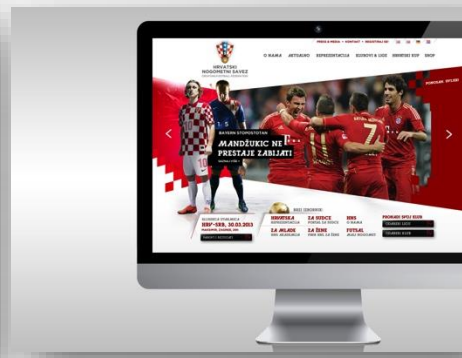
HRVATSKI NOGOMETNI SAVEZ

O NAMA AKTUALNO REPREZENTACIJA KLUBOVI & LIGE HNS SHOP

BAYERN STOPOSTOTAN

MANDŽUKIĆ NE PRESTAJE ZABIJATI

KVALIFIKACIJE

HRV-SRB, 22.03.2013

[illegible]

HRVATSKA

ZA MLADE

ZA SUDCE

ZA ŽENE

HNS

FUTSAL

PRONAĐI SVOJ KLUB